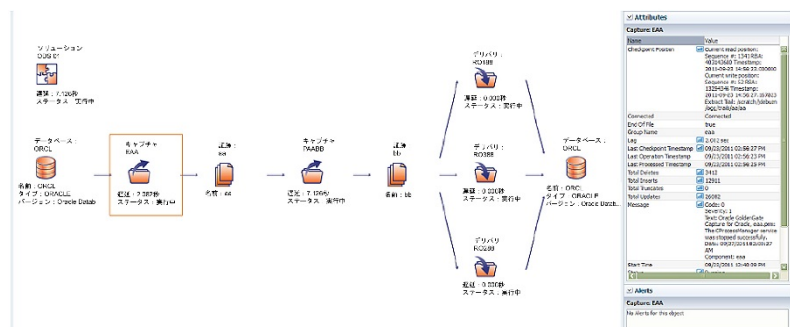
ソリューション
DDS01

遅延：7.126秒
ステータス：実行中

データベース：
ORCL

名前：ORCL
タイプ：ORACLE
バージョン：Oracle Datab

キャプチャ
EAA

遅延：2.387秒
ステータス：実行中

証跡：
aa

名前：aa

キャプチャ
PAABB

遅延：7.126秒
ステータス：実行中

証跡：
bb

名前：bb

デリバリ：
RD1BB

遅延：0.000秒
ステータス：実行中

デリバリ：
RD2BB

遅延：0.000秒
ステータス：実行中

デリバリ：
RD3BB

遅延：0.000秒
ステータス：実行中

データベース：
ORCL

名前：ORCL
タイプ：ORACLE
バージョン：Oracle Datab...

Attributes

Capture: EAA

| Name | Value |
|---|---|
| Checkpoint Position | Current read position: Sequence #: 1341 RBA: 403343600 Timestamp: 2011-09-23 14:56:23.000000 Current write position: Sequence #: 52 RBA: 1325436 Timestamp: 2011-09-23 14:56:27.897023 Extract Trail: /scratch/lebuin/ogg/trail/aa/aa |
| Connected | Connected |
| End Of File | true |
| Group Name | eaa |
| Lag | 2.012 sec |
| Last Checkpoint Timestamp | 09/23/2011 02:56:27 PM |
| Last Operation Timestamp | 09/23/2011 02:56:23 PM |
| Last Processed Timestamp | 09/23/2011 02:56:23 PM |
| Total Deletes | 3412 |
| Total Inserts | 12911 |
| Total Truncates | 0 |
| Total Updates | 16092 |
| Message | Code: 0 Severity: 1 Text: Oracle GoldenGate Capture for Oracle, eaa.prm: The CPrcessManager service was stopped successfully. Date: 09/22/2011 02:09:27 AM Component: eaa |
| Start Time | 09/22/2011 12:40:09 PM |

Alerts

Capture: EAA

No Alerts for this object